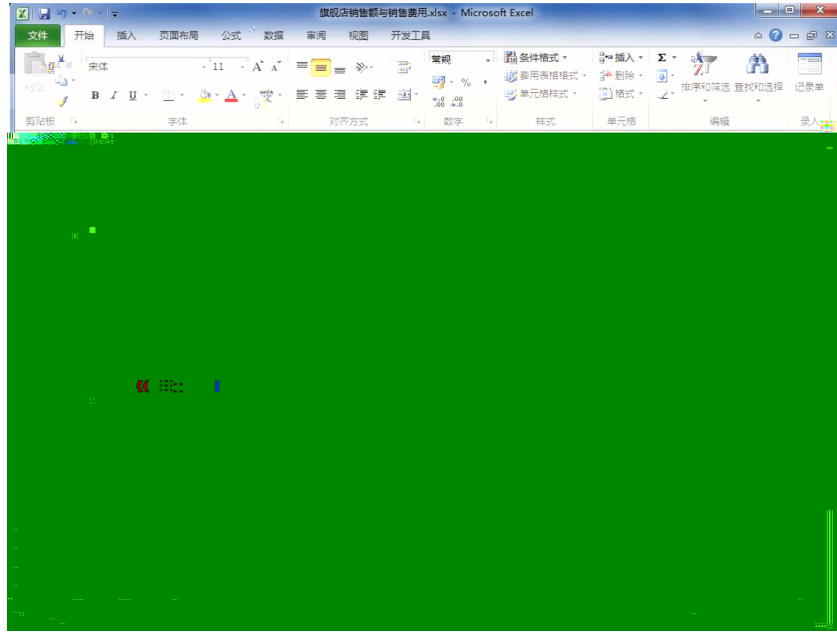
旗舰店销售额与销售费用.xlsx - Microsoft Excel

文件 开始 插入 页面布局 公式 数据 审阅 视图 开发工具

宋体 11 常规 条件格式 插入 删除 格式 套用表格格式 单元格样式 排序和筛选 查找和选择 记录单

剪贴板 字体 对齐方式 数字 样式 单元格 编辑 录入